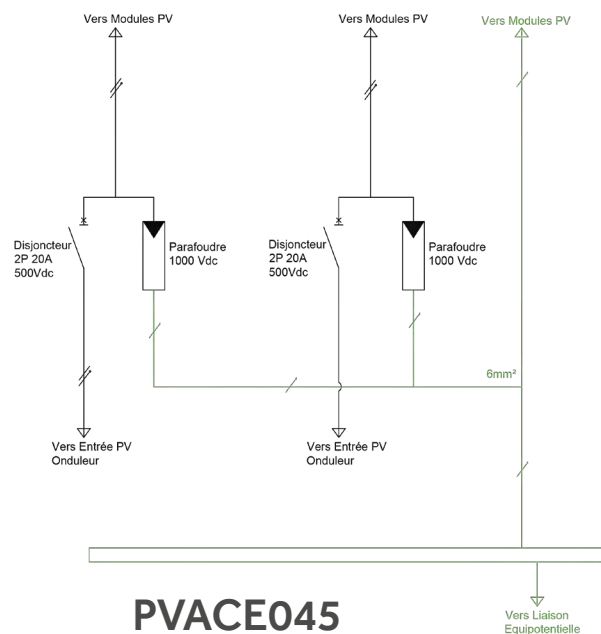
Vers Modules PV

Vers Modules PV

Vers Modules PV

Disjoncteur
2P 20A
500Vdc

Parafoudre
1000 Vdc

Disjoncteur
2P 20A
500Vdc

Parafoudre
1000 Vdc

6mm²

Vers Entrée PV
Onduleur

Vers Entrée PV
Onduleur

PVACE045

Vers Liaison
Equipotentielle